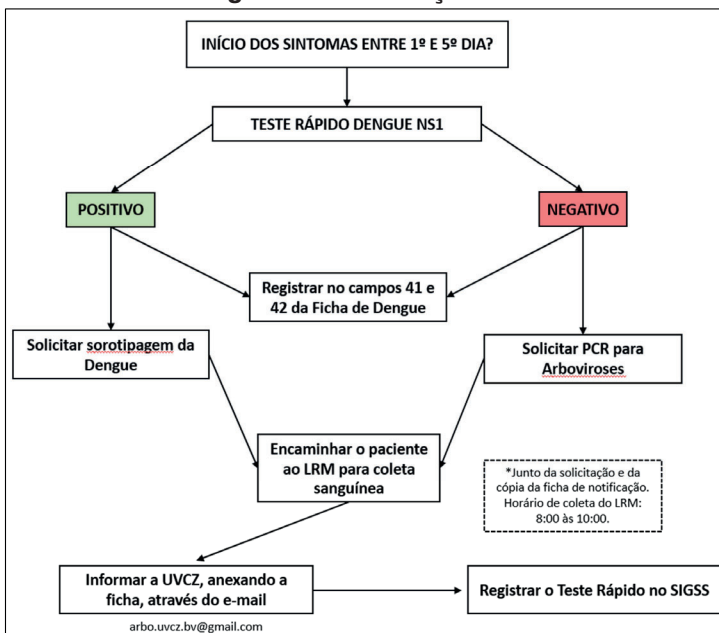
INÍCIO DOS SINTOMAS ENTRE 1º E 5º DIA?

TESTE RÁPIDO DENGUE NS1

POSITIVO

NEGATIVO

Registrar no campos 41 e 42 da Ficha de Dengue

Solicitar sorotipagem da Dengue

Solicitar PCR para Arboviroses

Encaminhar o paciente ao LRM para coleta sanguínea

*Junto da solicitação e da cópia da ficha de notificação. Horário de coleta do LRM: 8:00 às 10:00.

Informar a UVCZ, anexando a ficha, através do e-mail

arbo.uvcz.bv@gmail.com

Registrar o Teste Rápido no SIGSS